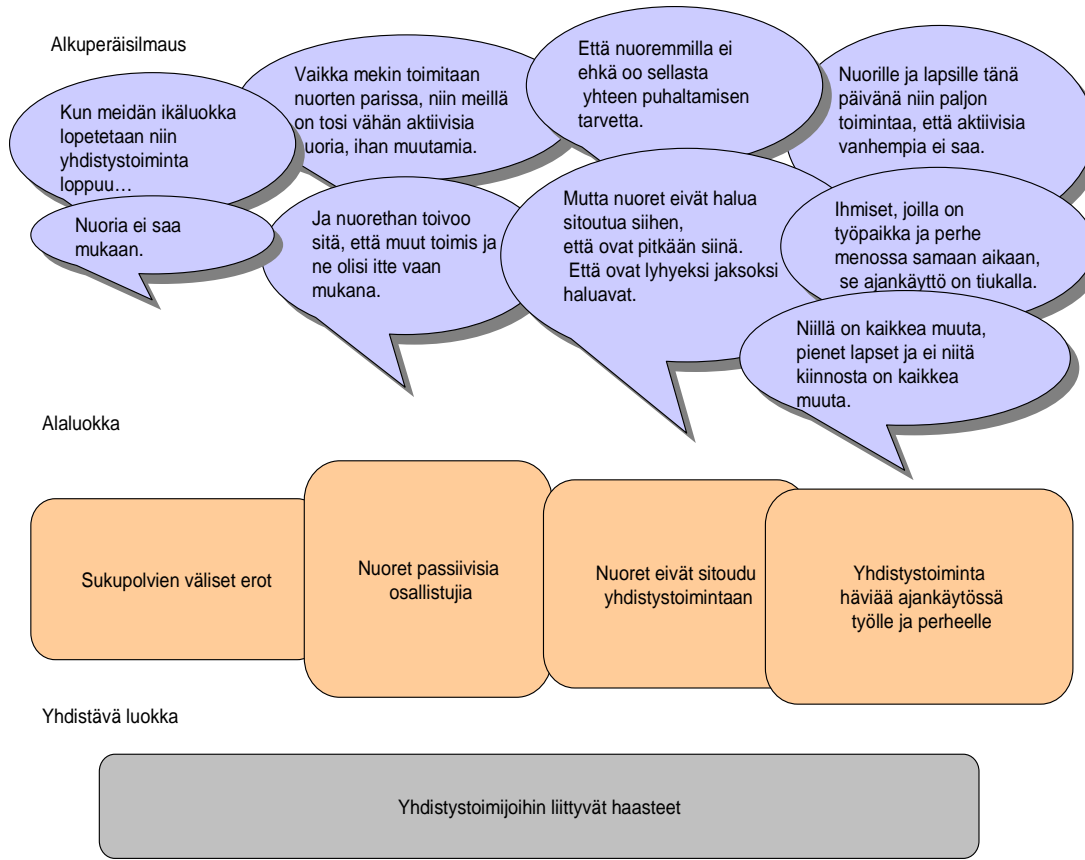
Alkuperäisilmaus

Kun meidän ikäluokka lopetetaan niin yhdistystoiminta loppuu…

Vaikka mekin toimitaan nuorten parissa, niin meillä on tosi vähän aktiivisia nuoria, ihan muutamia.

Että nuoremmilla ei ehkä oo sellasta yhteen puhaltamisen tarvetta.

Nuorille ja lapsille tänä päivänä niin paljon toimintaa, että aktiivisia vanhempia ei saa.

Nuoria ei saa mukaan.

Ja nuorethan toivoo sitä, että muut toimis ja ne olisi itte vaan mukana.

Mutta nuoret eivät halua sitoutua siihen, että ovat pitkään siinä. Että ovat lyhyeksi jaksoksi haluavat.

Ihmiset, joilla on työpaikka ja perhe menossa samaan aikaan, se ajankäyttö on tiukalla.

Niillä on kaikkea muuta, pienet lapset ja ei niitä kiinnosta on kaikkea muuta.

Alaluokka

Sukupolvien väliset erot

Nuoret passiivisia osallistujia

Nuoret eivät sitoudu yhdistystoimintaan

Yhdistystoiminta häviää ajankäytössä työlle ja perheelle

Yhdistävä luokka

Yhdistystoimijoihin liittyvät haasteet